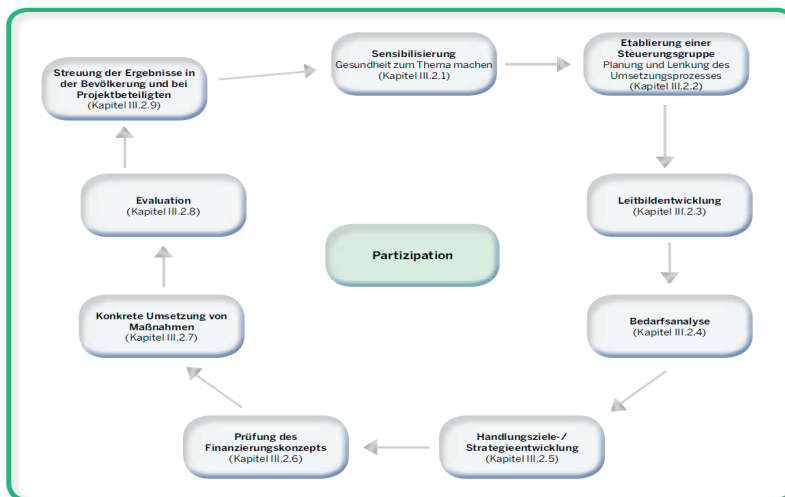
Sensibilisierung
Gesundheit zum Thema machen
(Kapitel III.2.1)

Etablierung einer Steuerungsgruppe
Planung und Lenkung des Umsetzungsprozesses
(Kapitel III.2.2)

Leitbildentwicklung
(Kapitel III.2.3)

Bedarfsanalyse
(Kapitel III.2.4)

Handlungsziele-/ Strategieentwicklung
(Kapitel III.2.5)

Prüfung des Finanzierungskonzepts
(Kapitel III.2.6)

Konkrete Umsetzung von Maßnahmen
(Kapitel III.2.7)

Evaluation
(Kapitel III.2.8)

Streuung der Ergebnisse in der Bevölkerung und bei Projektbeteiligten
(Kapitel III.2.9)

Partizipation